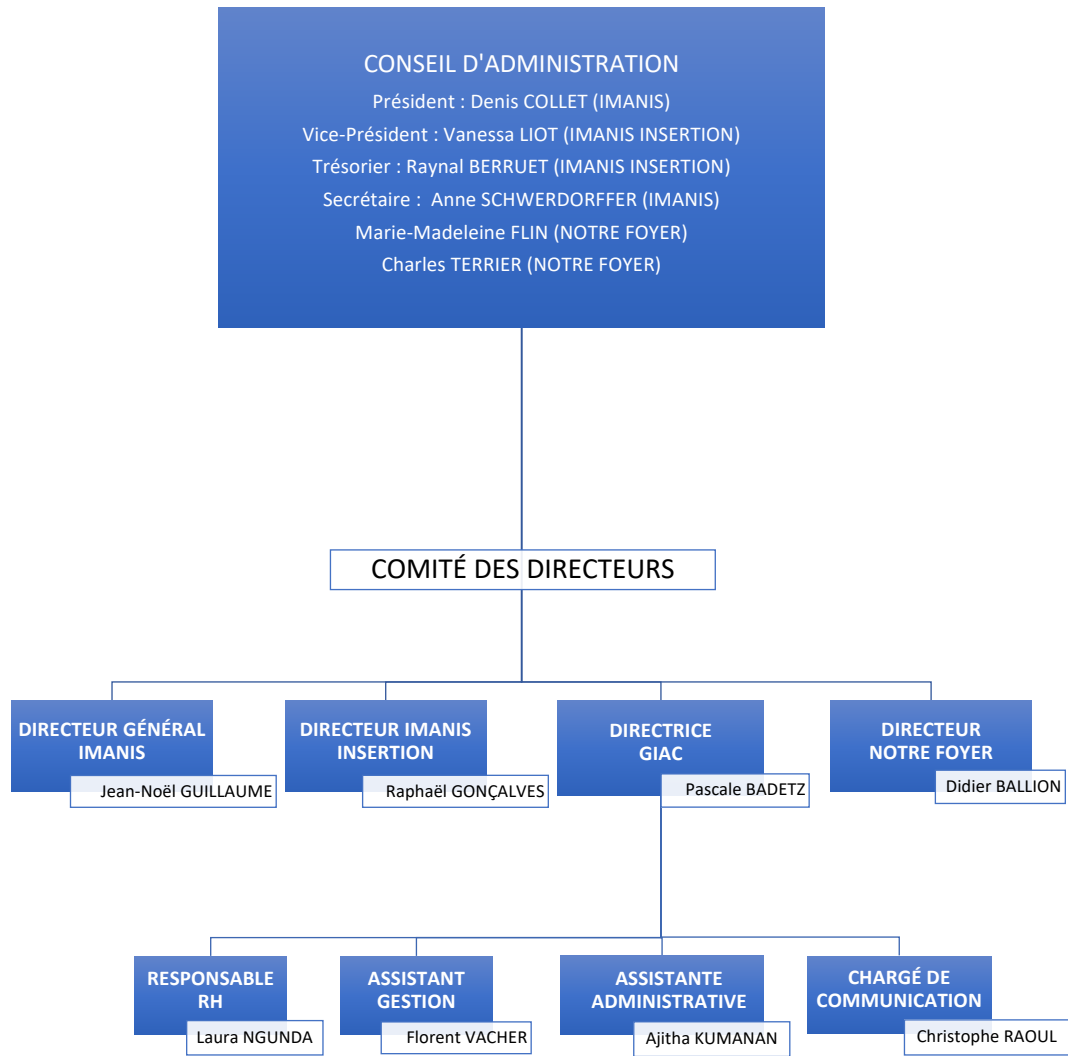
CONSEIL D'ADMINISTRATION
Président : Denis COLLET (IMANIS)
Vice-Président : Vanessa LIOT (IMANIS INSERTION)
Trésorier : Raynal BERRUET (IMANIS INSERTION)
Secrétaire : Anne SCHWERDORFFER (IMANIS)
Marie-Madeleine FLIN (NOTRE FOYER)
Charles TERRIER (NOTRE FOYER)

COMITÉ DES DIRECTEURS

DIRECTEUR GÉNÉRAL IMANIS
Jean-Noël GUILLAUME

DIRECTEUR IMANIS INSERTION
Raphaël GONÇALVES

DIRECTRICE GIAC
Pascale BADETZ

DIRECTEUR NOTRE FOYER
Didier BALLION

RESPONSABLE RH
Laura NGUNDA

ASSISTANT GESTION
Florent VACHER

ASSISTANTE ADMINISTRATIVE
Ajitha KUMANAN

CHARGÉ DE COMMUNICATION
Christophe RAOUL